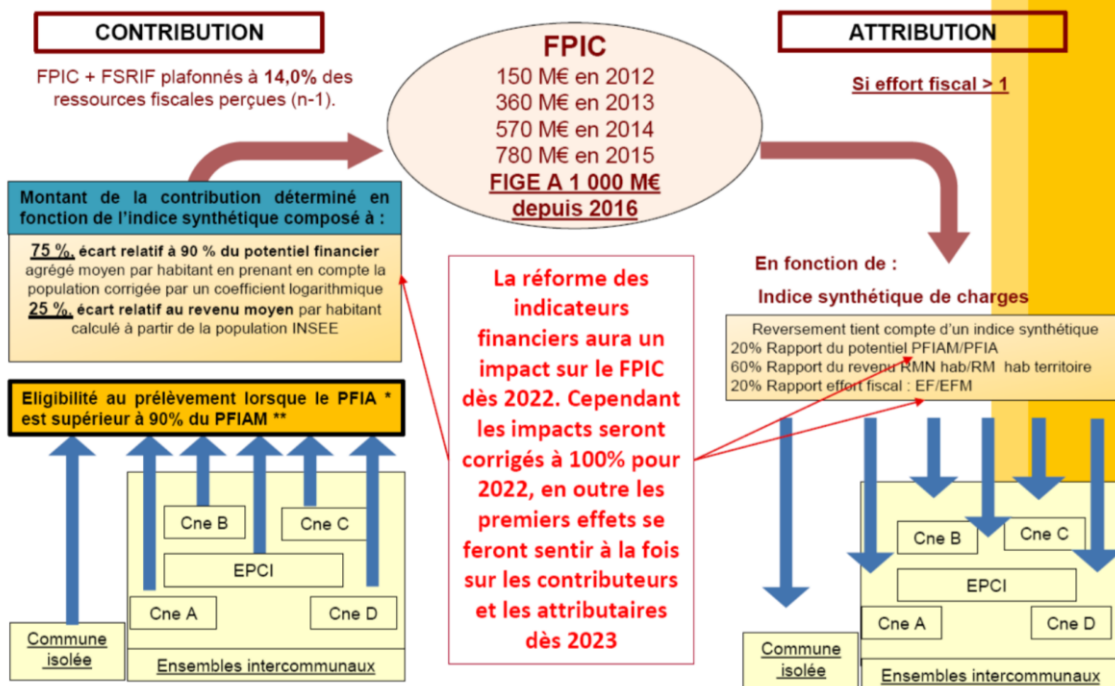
CONTRIBUTION

FPIC + FSRIF plafonnés à 14,0% des ressources fiscales perçues (n-1).

FPIC
150 M€ en 2012
360 M€ en 2013
570 M€ en 2014
780 M€ en 2015
FIGE A 1 000 M€ depuis 2016

ATTRIBUTION

Si effort fiscal > 1

Montant de la contribution déterminé en fonction de l'indice synthétique composé à :

75 %, écart relatif à 90 % du potentiel financier agrégé moyen par habitant en prenant en compte la population corrigée par un coefficient logarithmique
25 %, écart relatif au revenu moyen par habitant calculé à partir de la population INSEE

La réforme des indicateurs financiers aura un impact sur le FPIC dès 2022. Cependant les impacts seront corrigés à 100% pour 2022, en outre les premiers effets se feront sentir à la fois sur les contributeurs et les attributaires dès 2023

En fonction de :

Indice synthétique de charges

Reversement tient compte d'un indice synthétique
20% Rapport du potentiel PFIAM/PFIA
60% Rapport du revenu RMN hab/RM hab territoire
20% Rapport effort fiscal : EF/EFM

Eligibilité au prélèvement lorsque le PFIA * est supérieur à 90% du PFIAM **

Cne B
Cne C
EPCI
Cne A
Cne D
Commune isolée
Ensembles intercommunaux

Cne B
Cne C
EPCI
Cne A
Cne D
Commune isolée
Ensembles intercommunaux